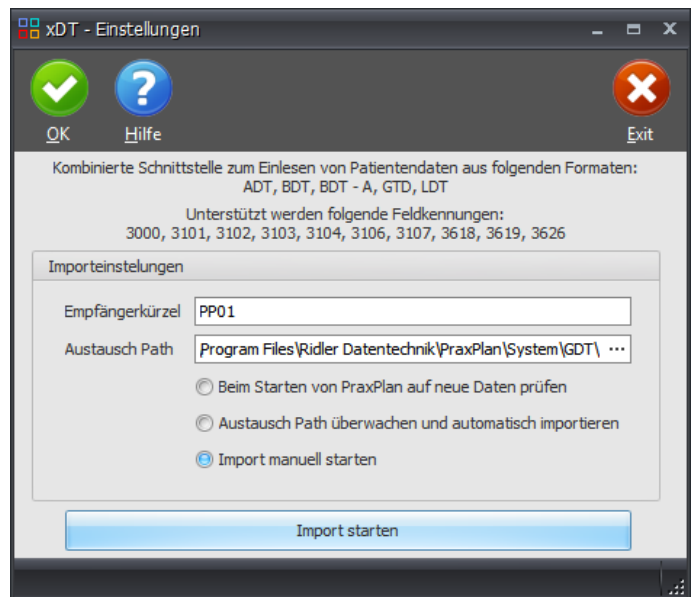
xDT - Einstellungen

OK

Hilfe

Exit

Kombinierte Schnittstelle zum Einlesen von Patientendaten aus folgenden Formaten: ADT, BDT, BDT - A, GTD, LDT

Unterstützt werden folgende Feldkennungen: 3000, 3101, 3102, 3103, 3104, 3106, 3107, 3618, 3619, 3626

Importeinstelungen

Empfängerkürzel PP01

Austausch Path Program Files\Ridler Datentechnik\PraxPlan\System\GDT\ ···

Beim Starten von PraxPlan auf neue Daten prüfen

Austausch Path überwachen und automatisch importieren

Import manuell starten

Import starten